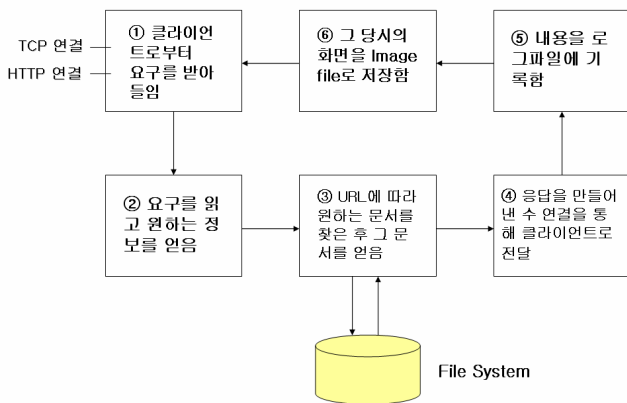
TCP 연결

HTTP 연결

① 클라이언트로부터 요구를 받아들임

⑥ 그 당시의 화면을 Image file로 저장함

⑤ 내용을 로그파일에 기록함

② 요구를 읽고 원하는 정보를 얻음

③ URL에 따라 원하는 문서를 찾은 후 그 문서를 얻음

④ 응답을 만들어 낸 수 연결을 통해 클라이언트로 전달

File System